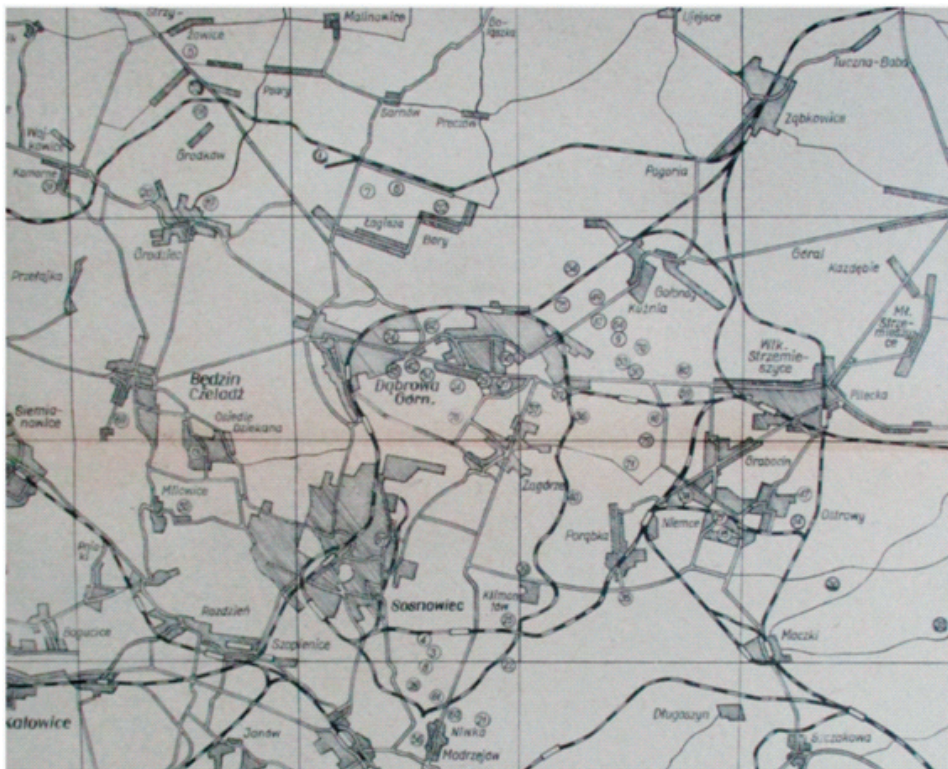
Malinowice
Żowice
Gołąsza
Ujejsce
Tucznа-Baba
Ząbkowice
Poręba
Sarnów
Preczów
Wojkowice
Grodków
Kamionka
Pogoria
Grodziec
Łagisza
Bory
Przełajka
Gołonóg
Kuźnia
Gzichów
Kazdębie
Mł. Strzemieszyce
Będzin
Czeladź
Dąbrowa Górn.
Wlk. Strzemieszyce
Siemianowice
Osiedle Dziekana
Pilecka
Milowice
Zagórze
Grabocin
Pogoń
Niemce
Ostrowy
Bańgów
Klimontów
Sosnowiec
Radzień
Bogucice
Szopienice
Maczki
Długoszyn
Katowice
Janów
Niwka
Modrzejów
Bukowno